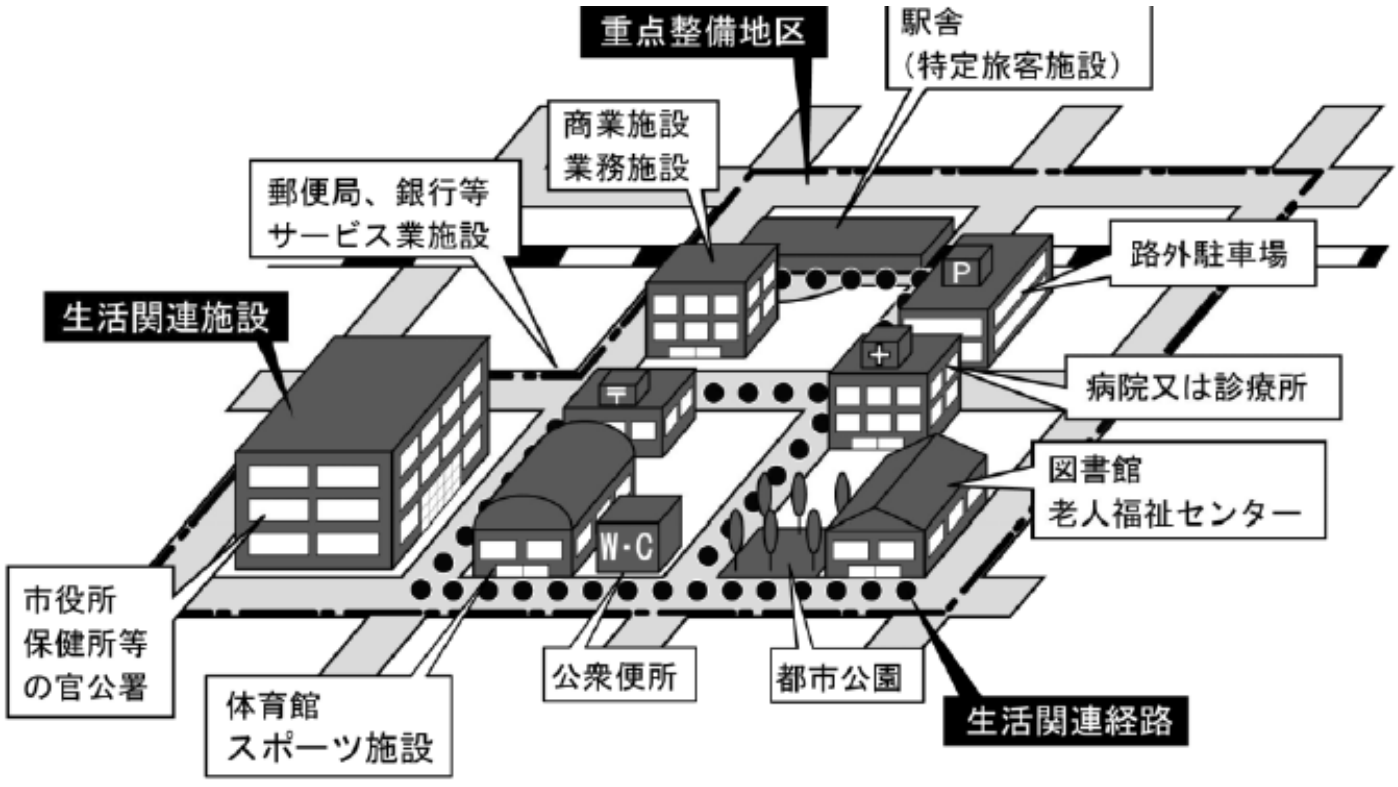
重点整備地区

駅舎
（特定旅客施設）

商業施設
業務施設

郵便局、銀行等
サービス業施設

路外駐車場

P

生活関連施設

〒

+

病院又は診療所

図書館
老人福祉センター

W・C

市役所
保健所等
の官公署

公衆便所

都市公園

体育館
スポーツ施設

生活関連経路